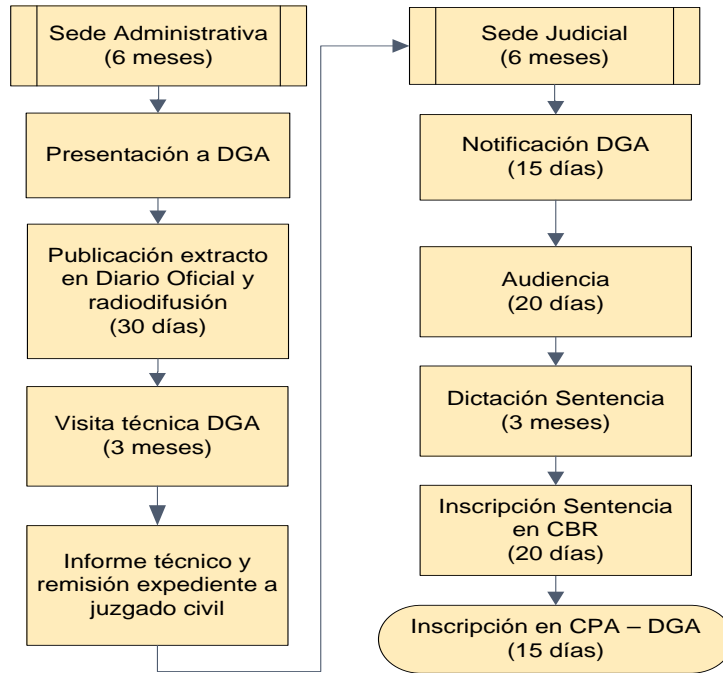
Sede Administrativa
(6 meses)

Presentación a DGA

Publicación extracto en Diario Oficial y radiodifusión
(30 días)

Visita técnica DGA
(3 meses)

Informe técnico y remisión expediente a juzgado civil

Sede Judicial
(6 meses)

Notificación DGA
(15 días)

Audiencia
(20 días)

Dictación Sentencia
(3 meses)

Inscripción Sentencia en CBR
(20 días)

Inscripción en CPA – DGA
(15 días)